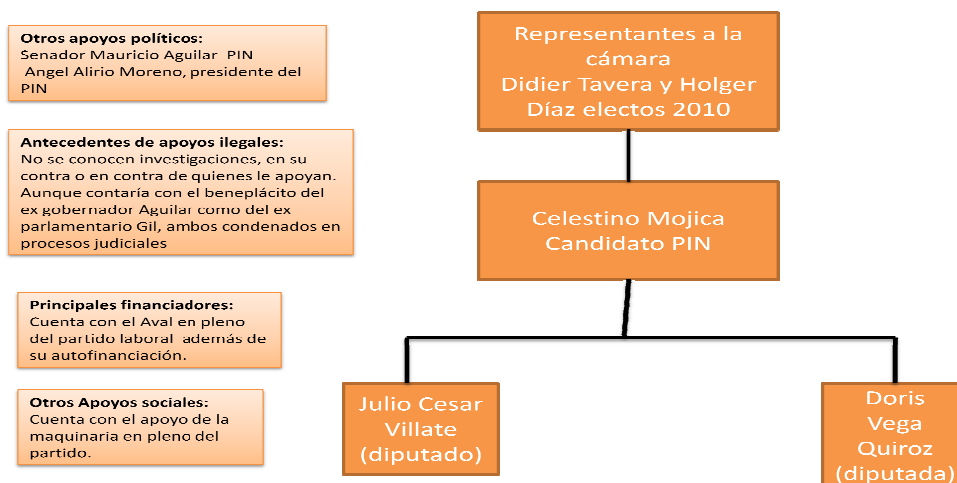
Otros apoyos políticos:
Senador Mauricio Aguilar PIN
Angel Alirio Moreno, presidente del PIN

Antecedentes de apoyos ilegales:
No se conocen investigaciones, en su contra o en contra de quienes le apoyan. Aunque contaría con el beneplácito del ex gobernador Aguilar como del ex parlamentario Gil, ambos condenados en procesos judiciales

Principales financiadores:
Cuenta con el Aval en pleno del partido laboral además de su autofinanciación.

Otros Apoyos sociales:
Cuenta con el apoyo de la maquinaria en pleno del partido.

Representantes a la cámara
Didier Tavera y Holger Díaz electos 2010

Celestino Mojica
Candidato PIN

Julio Cesar Villate (diputado)

Doris Vega Quiroz (diputada)